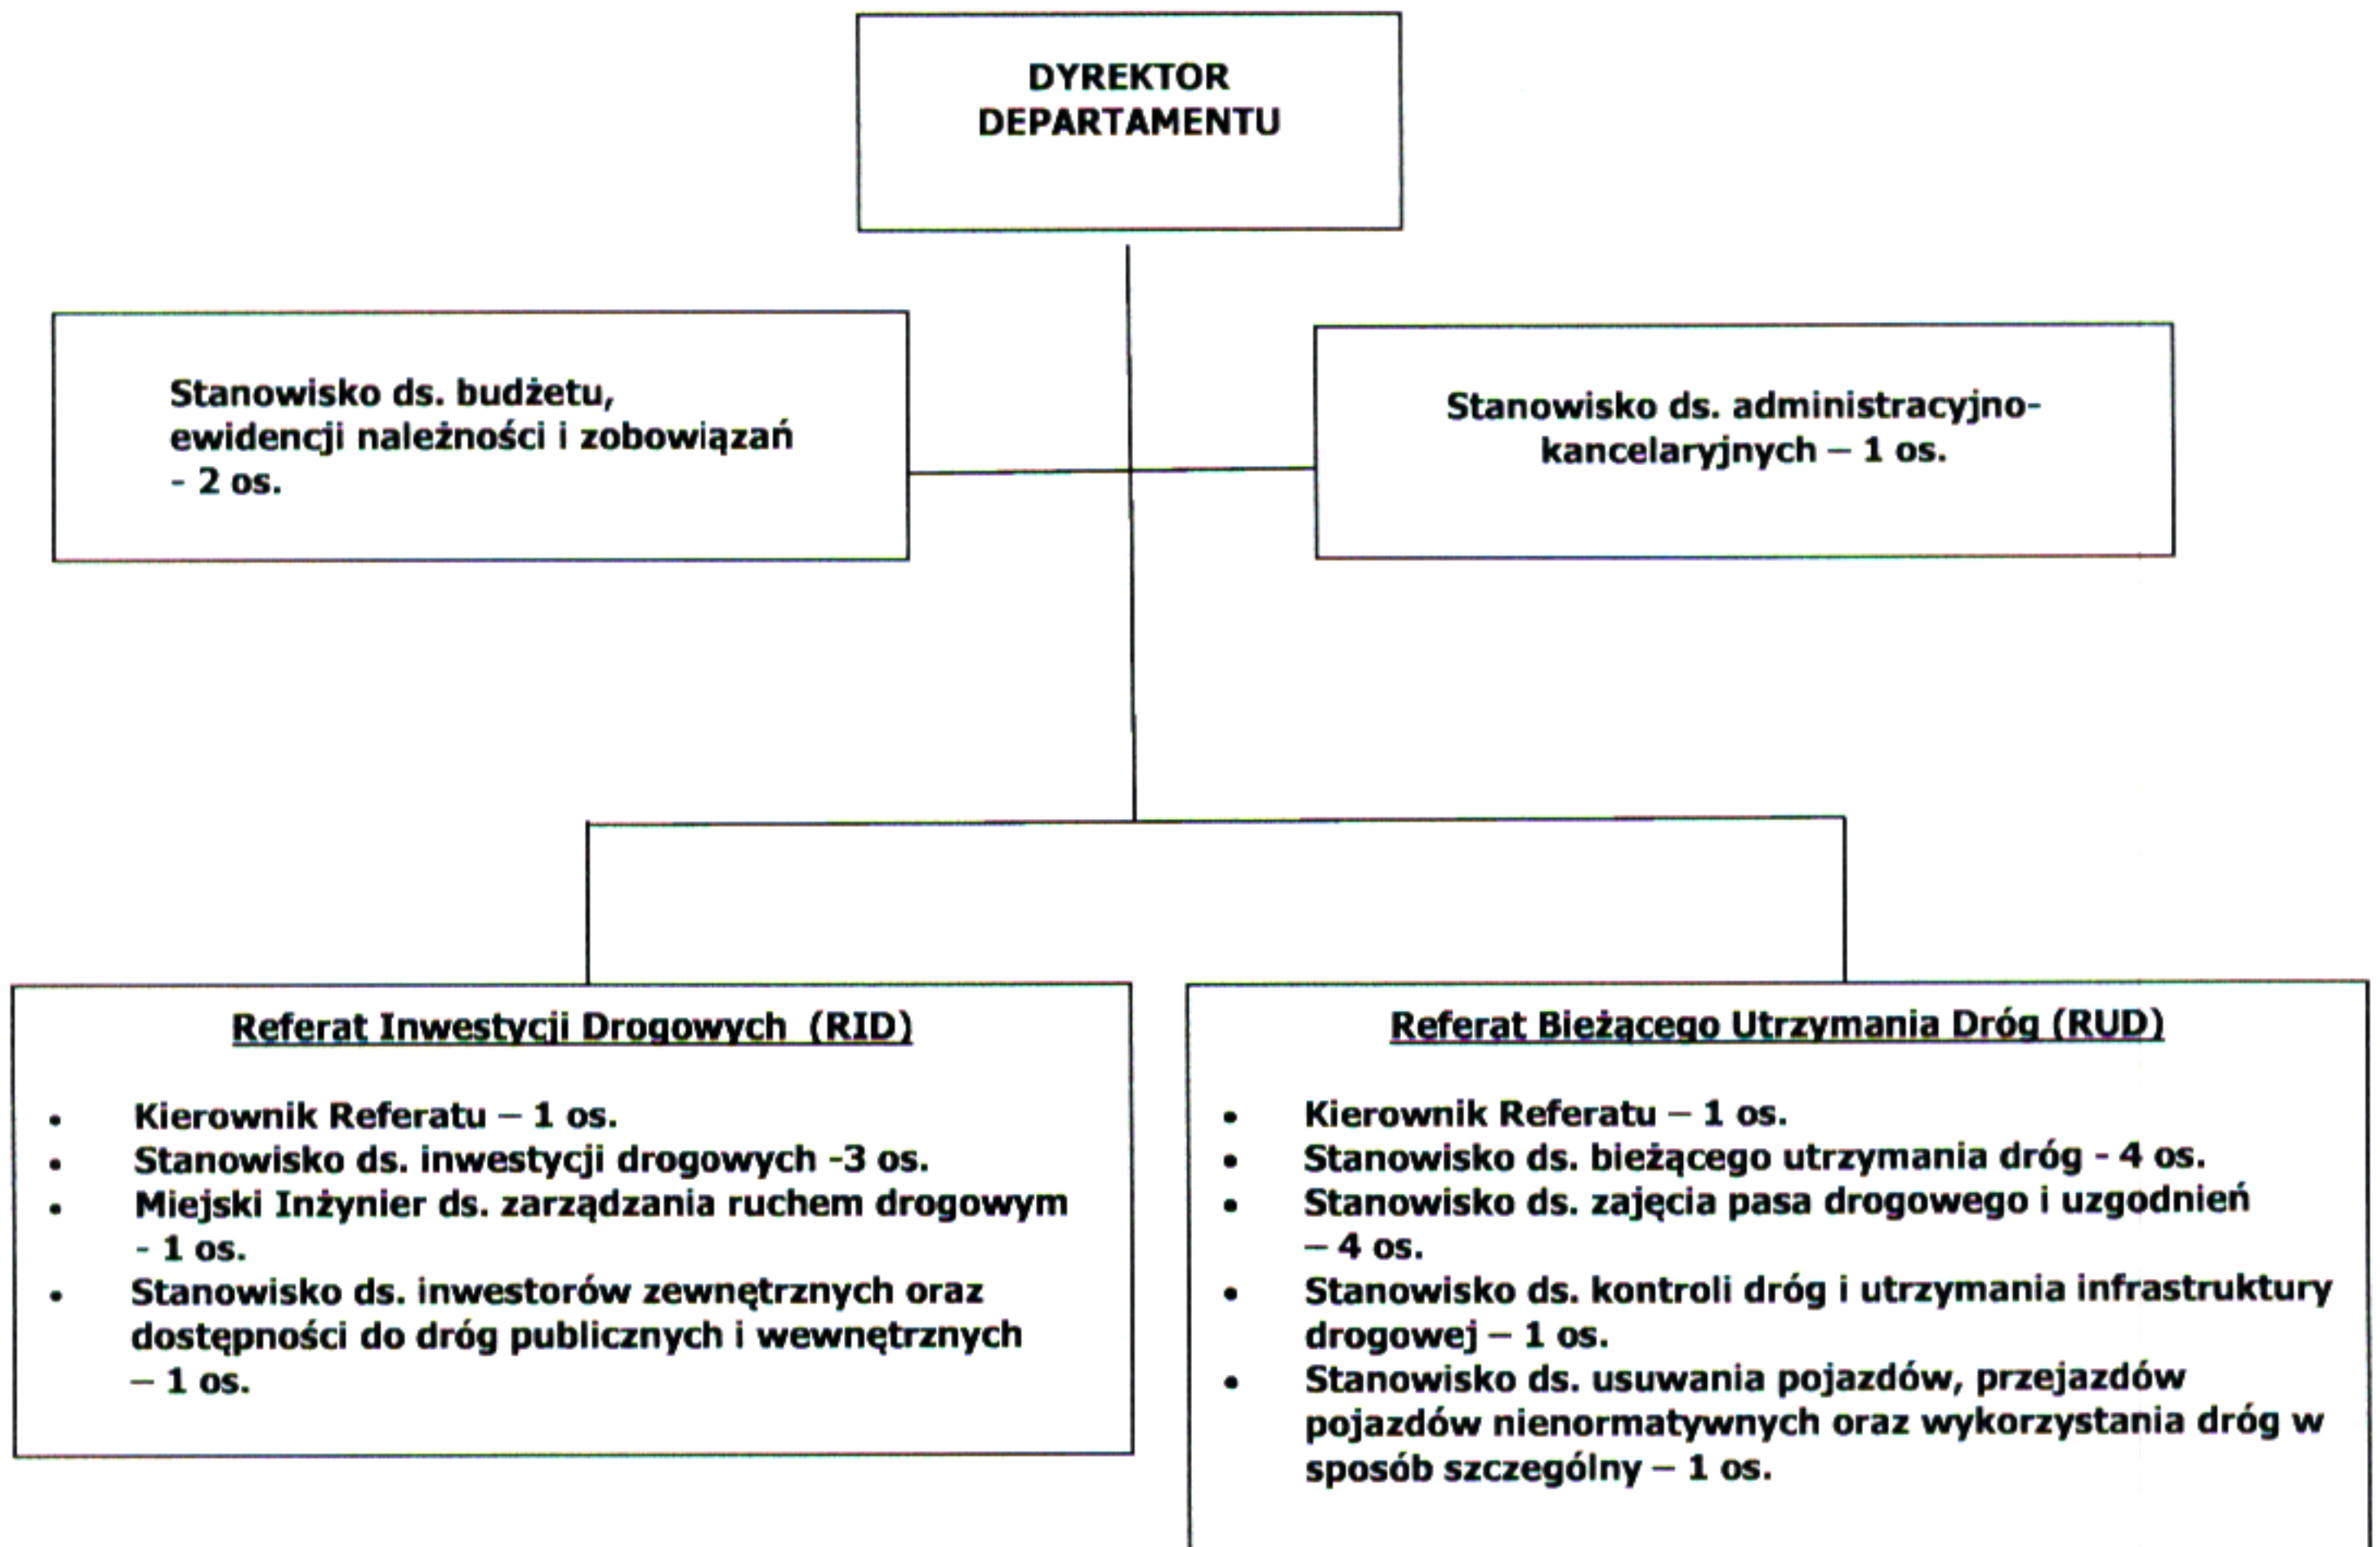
DYREKTOR DEPARTAMENTU

Stanowisko ds. budżetu, ewidencji należności i zobowiązań - 2 os.

Stanowisko ds. administracyjno-kancelaryjnych – 1 os.

Referat Inwestycji Drogowych (RID)

- Kierownik Referatu – 1 os.
- Stanowisko ds. inwestycji drogowych -3 os.
- Miejski Inżynier ds. zarządzania ruchem drogowym - 1 os.
- Stanowisko ds. inwestorów zewnętrznych oraz dostępności do dróg publicznych i wewnętrznych – 1 os.

Referat Bieżącego Utrzymania Dróg (RUD)

- Kierownik Referatu – 1 os.
- Stanowisko ds. bieżącego utrzymania dróg - 4 os.
- Stanowisko ds. zajęcia pasa drogowego i uzgodnień – 4 os.
- Stanowisko ds. kontroli dróg i utrzymania infrastruktury drogowej – 1 os.
- Stanowisko ds. usuwania pojazdów, przejazdów pojazdów nienormatywnych oraz wykorzystania dróg w sposób szczególny – 1 os.